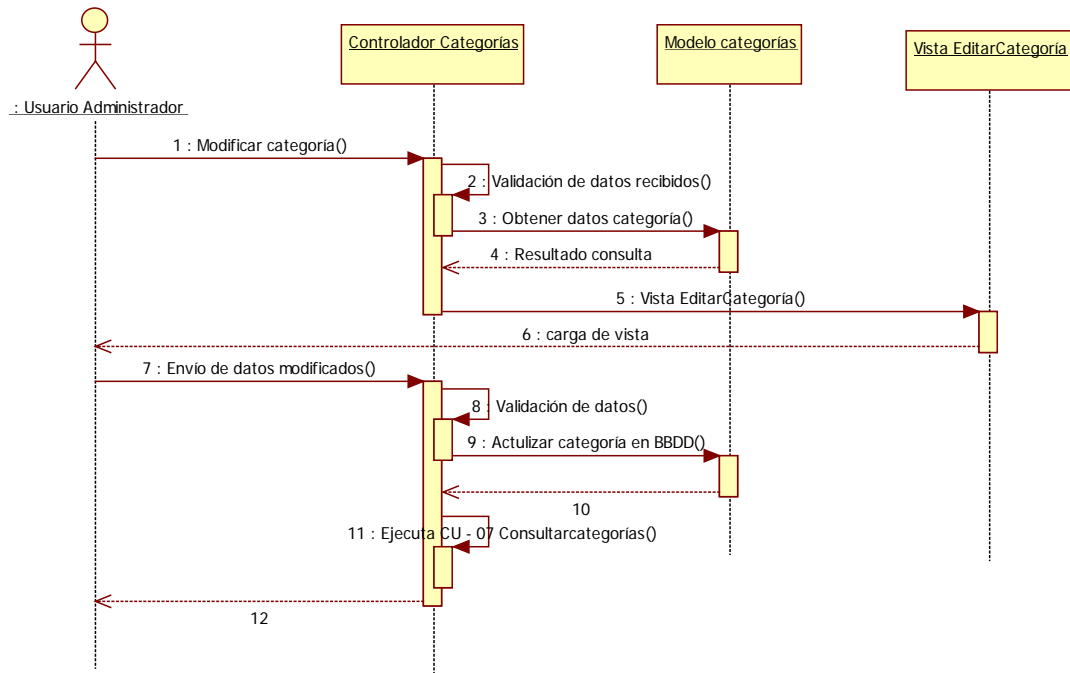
: Usuario Administrador

Controlador Categorías

Modelo categorías

Vista EditarCategoría

1 : Modificar categoría()

2 : Validación de datos recibidos()

3 : Obtener datos categoría()

4 : Resultado consulta

5 : Vista EditarCategoría()

6 : carga de vista

7 : Envío de datos modificados()

8 : Validación de datos()

9 : Actulizar categoría en BBDD()

10

11 : Ejecuta CU - 07 Consultarcategorías()

12